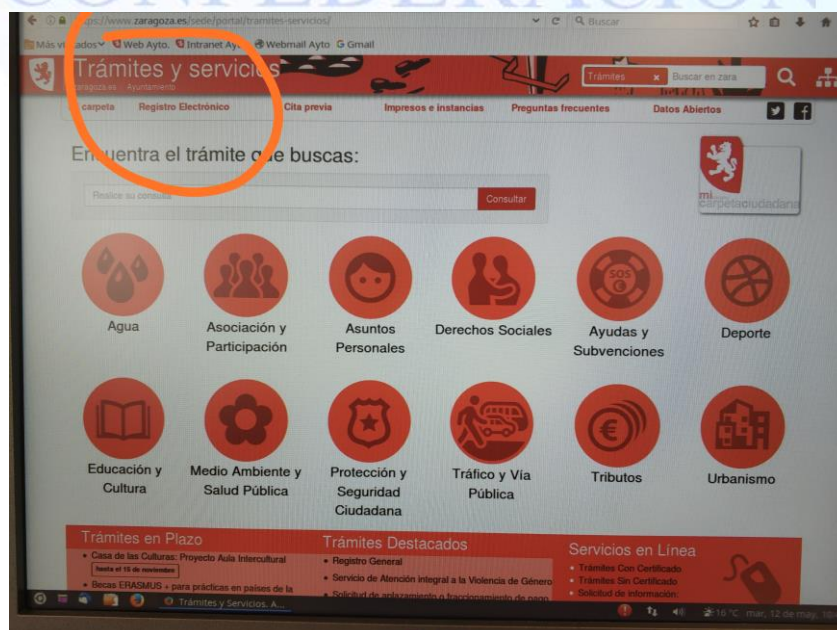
ps://www.zaragoza.es/sede/portal/tramites-servicios/

Buscar

Más vi ados Web Ayto. Intranet Ay Webmail Ayto Gmail

Trámites y servici

aragoza.es Ayuntamiento

Trámites

Buscar en zara

carpeta Registro Electrónico Cita previa Impresos e instancias Preguntas frecuentes Datos Abiertos

En uentra el trámite q e buscas:

Realice su consulta

Consultar

mi carpetaciudadana

Agua

Asociación y Participación

Asuntos Personales

Derechos Sociales

Ayudas y Subvenciones

Deporte

Educación y Cultura

Medio Ambiente y Salud Pública

Protección y Seguridad Ciudadana

Tráfico y Vía Pública

Tributos

Urbanismo

Trámites en Plazo

Casa de las Culturas: Proyecto Aula Intercultural

hasta el 15 de noviembre

Becas ERASMUS + para prácticas en países de la

Trámites Destacados

Registro General

Servicio de Atención integral a la Violencia de Género

Solicitud de aplazamiento o fraccionamiento de pago

Servicios en Línea

Trámites Con Certificado

Trámites Sin Certificado

Solicitud de información

Trámites y Servicios. A...

16 °C mar, 12 de may, 16